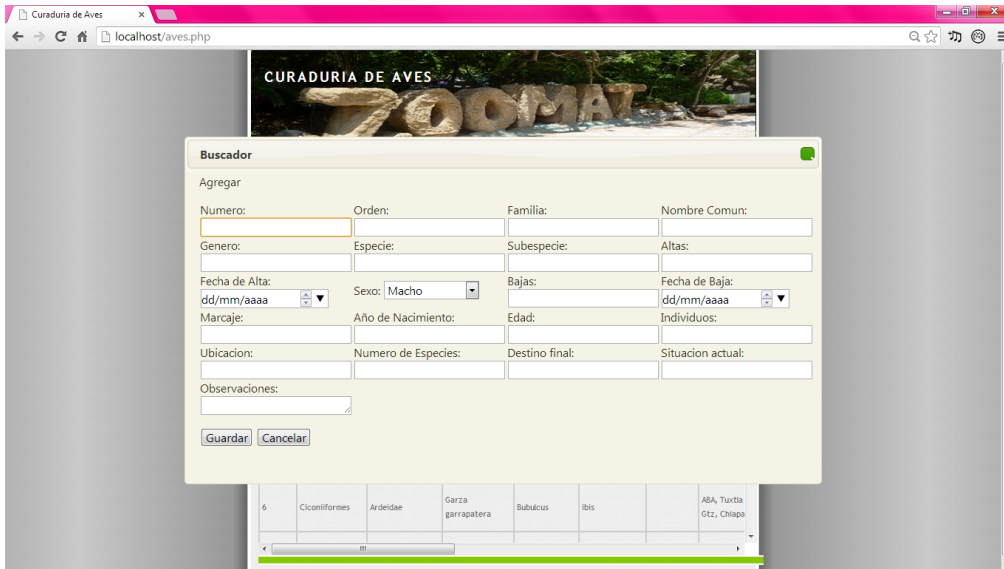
Curaduria de Aves ×

localhost/aves.php

CURADURIA DE AVES

ZOOMAT

Buscador

Agregar

Numero:
Orden:
Familia:
Nombre Comun:
Genero:
Especie:
Subespecie:
Altas:
Fecha de Alta: dd/mm/aaaa
Sexo: Macho
Bajas:
Fecha de Baja: dd/mm/aaaa
Marcaje:
Año de Nacimiento:
Edad:
Individuos:
Ubicacion:
Numero de Especies:
Destino final:
Situacion actual:
Observaciones:

Guardar Cancelar

| 6 | Ciconiiformes | Ardeidae | Garza garrapatera | Bubulcus | Ibis | | ABA, Tuxtla Gtz, Chiapa |